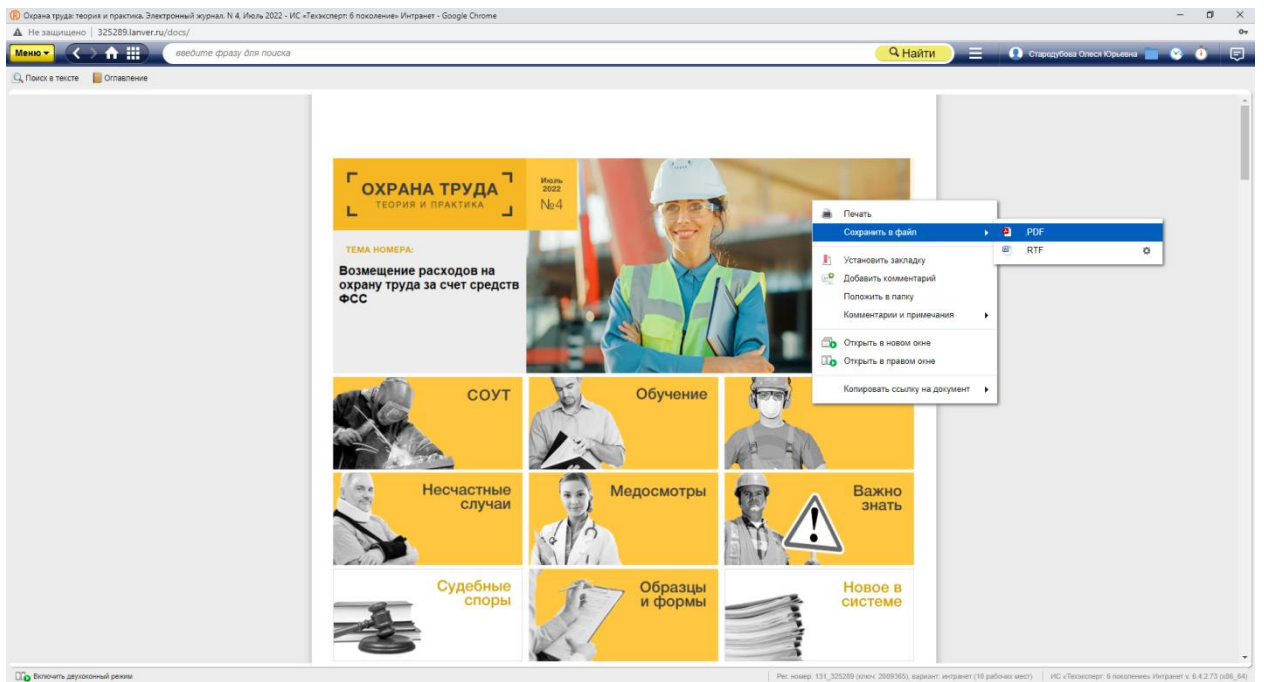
Охрана труда: теория и практика. Электронный журнал. N 4, Июль 2022 - ИС «Техэксперт: 6 поколение» Интранет - Google Chrome

Не защищено | 325289.lanver.ru/docs/

Меню

введите фразу для поиска

Найти

Стародубова Олеся Юрьевна

Поиск в тексте

Оглавление

ОХРАНА ТРУДА
ТЕОРИЯ И ПРАКТИКА

Июль 2022
№4

ТЕМА НОМЕРА:

Возмещение расходов на охрану труда за счет средств ФСС

СОУТ

Обучение

Несчастные случаи

Медосмотры

Важно знать

Судебные споры

Образцы и формы

Новое в системе

Печать

Сохранить в файл

PDF

RTF

Установить закладку

Добавить комментарий

Положить в папку

Комментарии и примечания

Открыть в новом окне

Открыть в правом окне

Копировать ссылку на документ

Включить двухоконный режим

Рег. номер: 131_325289 (ключ: 2909365), вариант: интранет (10 рабочих мест) | ИС «Техэксперт: 6 поколение» Интранет v. 6.4.2.73 (x86_64)